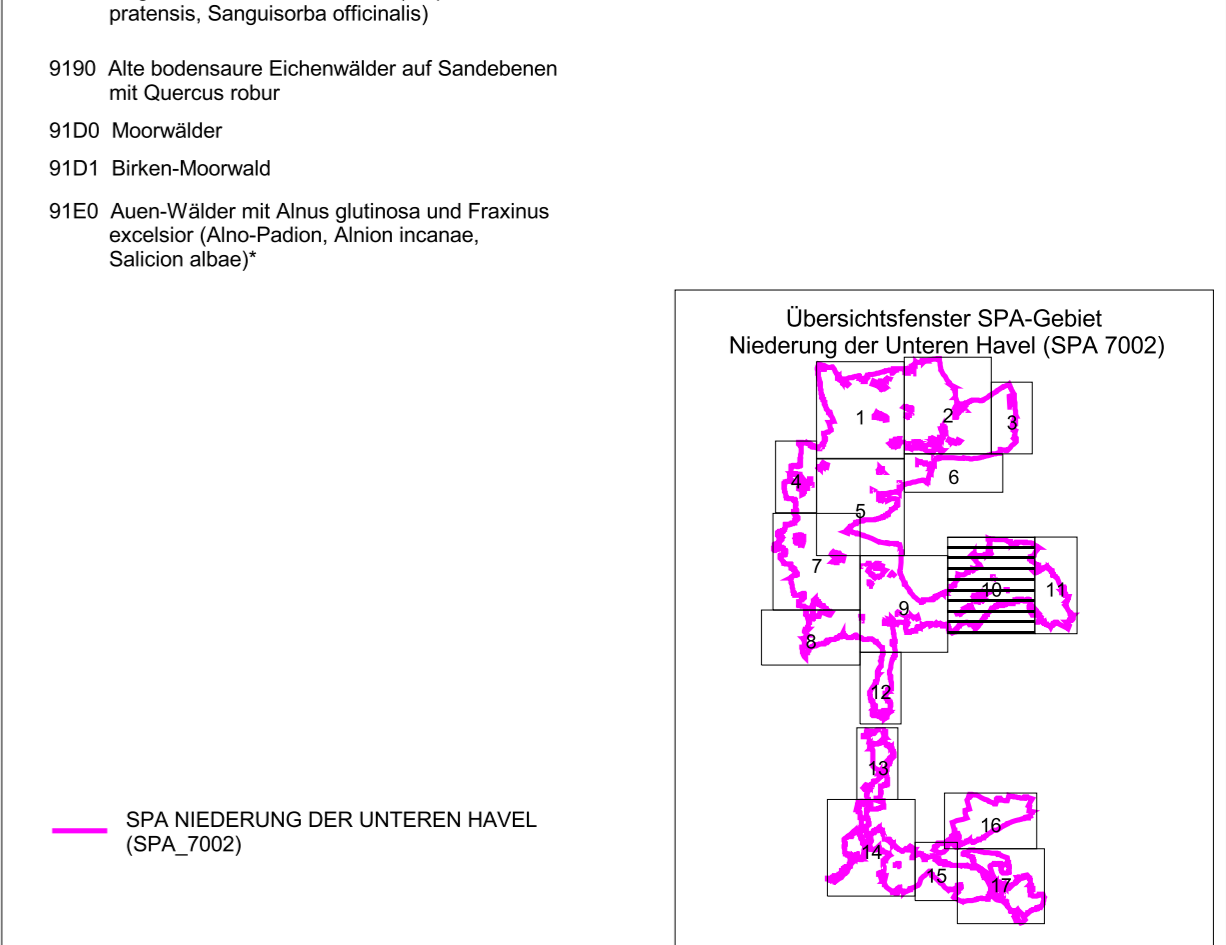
pratensis, Sanguisorba officinalis)

9190 Alte bodensaure Eichenwälder auf Sandebenen mit Quercus robur

91D0 Moorwälder

91D1 Birken-Moorwald

91E0 Auen-Wälder mit Alnus glutinosa und Fraxinus excelsior (Alno-Padion, Alnion incanae, Salicion albae)*

SPA NIEDERUNG DER UNTEREN HAVEL (SPA_7002)

Übersichtsfenster SPA-Gebiet
Niederung der Unteren Havel (SPA 7002)

1
2
3
4
5
6
7
8
9
10
11
12
13
14
15
16
17